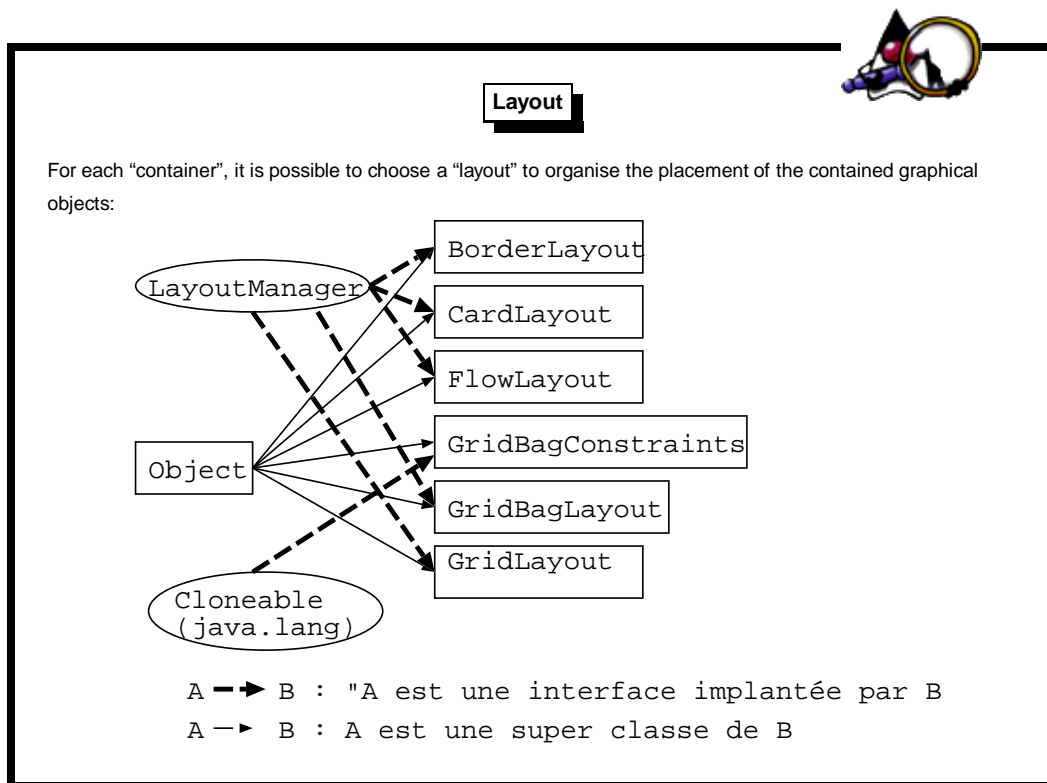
Layout

For each “container”, it is possible to choose a “layout” to organise the placement of the contained graphical objects:

BorderLayout
LayoutManager
CardLayout
FlowLayout
Object
GridBagConstraints
GridBagLayout
GridLayout
Cloneable (java.lang)

A ━➔ B : "A est une interface implantée par B
A ─► B : A est une super classe de B